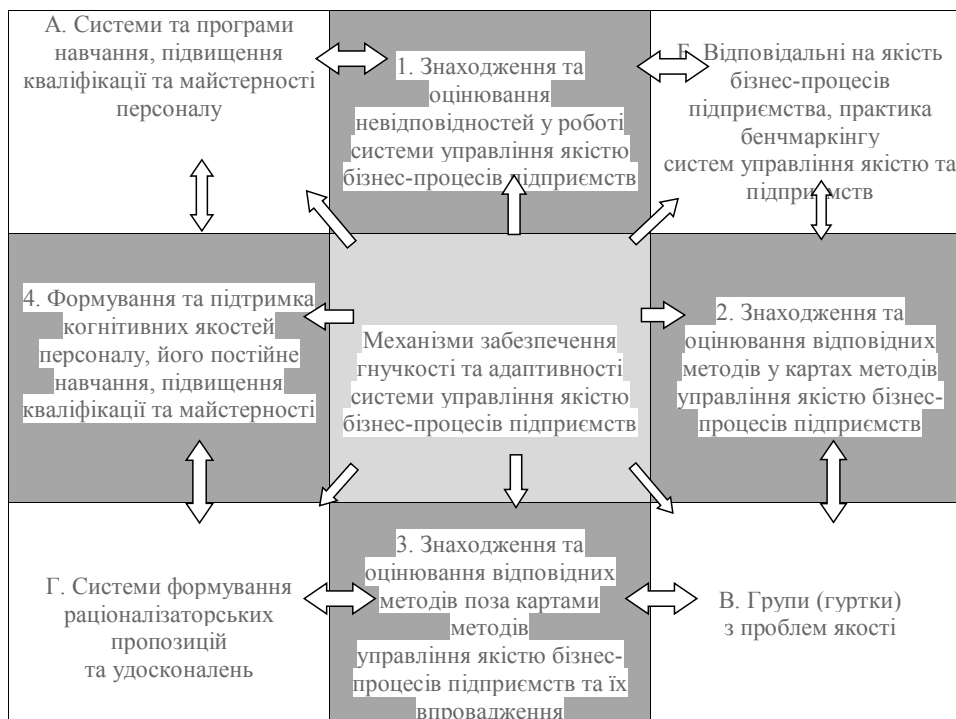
А. Системи та програми навчання, підвищення кваліфікаці та майстерності персоналу

1. Знаходження та оцінювання невідповідностей у роботі системи управління якістю бізнес-процесів підприємств

Б. Відповідальні на якість бізнес-процесів підприємства, практика бенчмаркінгу систем управління якістю та підприємств

4. Формування та підтримка когнітивних якостей персоналу, його постійне навчання, підвищення кваліфікаці та майстерності

Механізми забезпечення гнучкості та адаптивності системи управління якістю бізнес-процесів підприємств

2. Знаходження та оцінювання відповідних методів у картах методів управління якістю бізнес-процесів підприємств

Г. Системи формування раціоналізаторських пропозицій та удосконалень

3. Знаходження та оцінювання відповідних методів поза картами методів управління якістю бізнес-процесів підприємств та їх впровадження

В. Групи (гуртки) з проблем якості